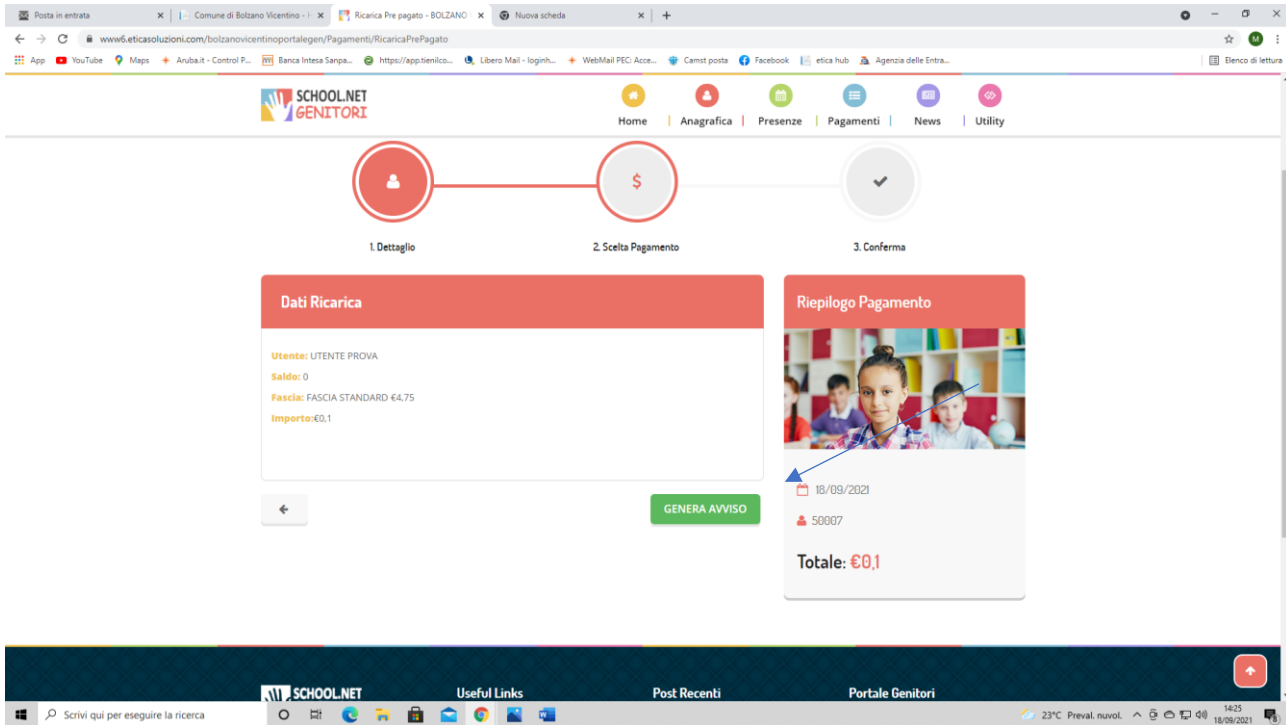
Posta in entrata | Comune di Bolzano Vicentino - | Ricarica Pre pagato - BOLZANO | Nuova scheda

www6.eticasoluzioni.com/bolzanovicentinoportalegen/Pagamenti/RicaricaPrePagato

App YouTube Maps Aruba.it - Control P... Banca Intesa Sanpa... https://app.tienilco... Libero Mail - loginh... WebMail PEC: Acce... Camst posta Facebook etica hub Agenzia delle Entra... Elenco di lettura

SCHOOL.NET GENITORI

Home | Anagrafica | Presenze | Pagamenti | News | Utility

1. Dettaglio

2. Scelta Pagamento

3. Conferma

Dati Ricarica

Utente: UTENTE PROVA

Saldo: 0

Fascia: FASCIA STANDARD €4,75

Importo:€0,1

GENERA AVVISO

Riepilogo Pagamento

18/09/2021

50007

Totale: €0,1

SCHOOL.NET

Useful Links

Post Recenti

Portale Genitori

Scrivi qui per eseguire la ricerca

23°C Preval. nuvol. 14:25 18/09/2021